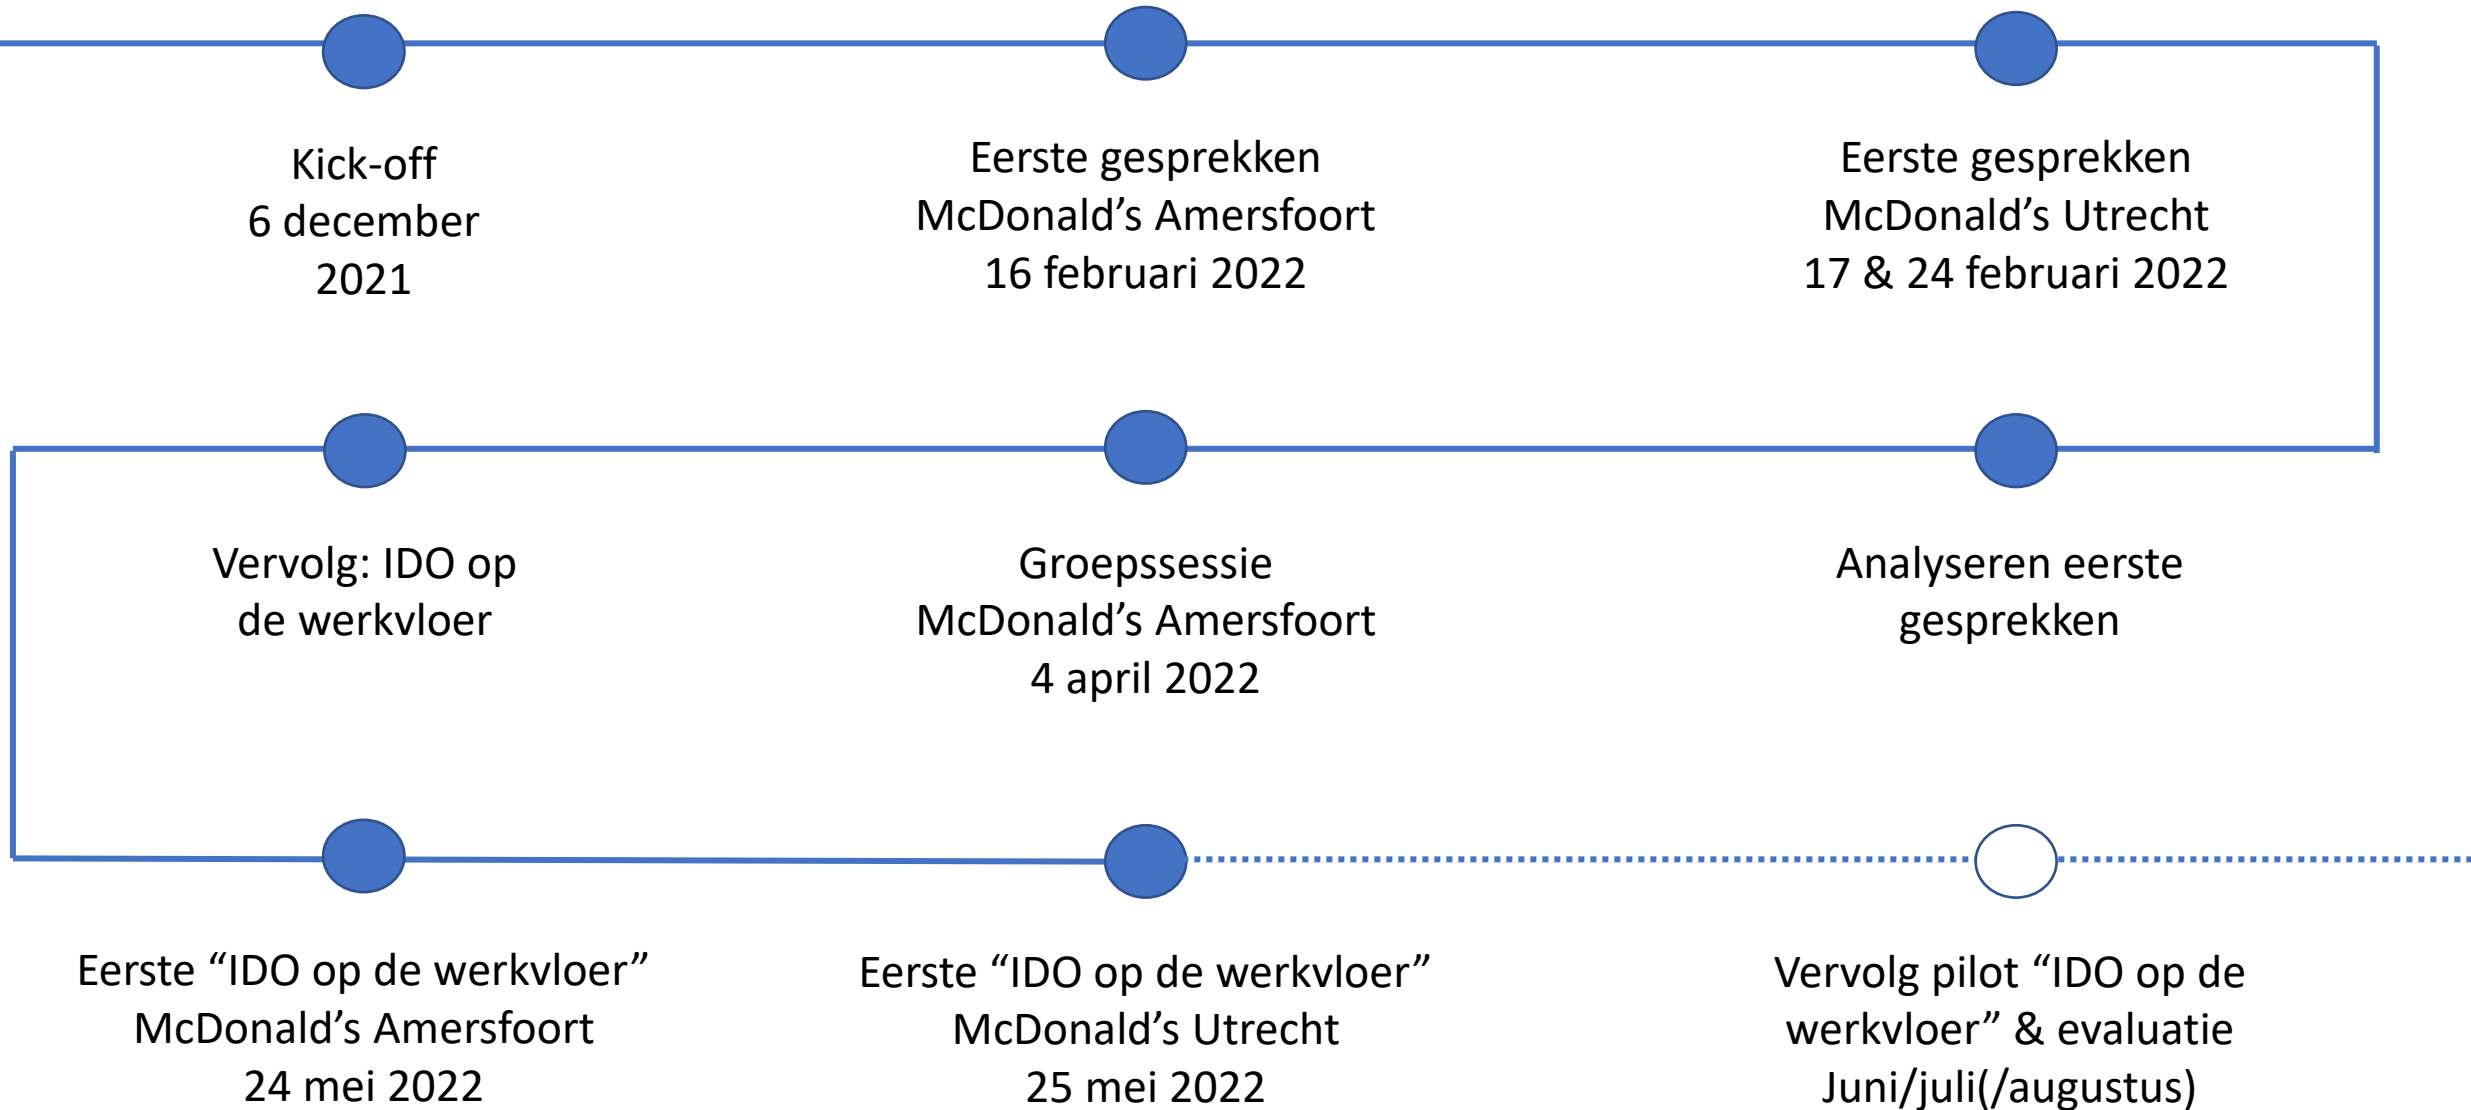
Kick-off
6 december
2021

Eerste gesprekken
McDonald’s Amersfoort
16 februari 2022

Eerste gesprekken
McDonald’s Utrecht
17 & 24 februari 2022

Analyseren eerste
gesprekken

Groepssessie
McDonald’s Amersfoort
4 april 2022

Vervolg: IDO op
de werkvloer

Eerste “IDO op de werkvloer”
McDonald’s Amersfoort
24 mei 2022

Eerste “IDO op de werkvloer”
McDonald’s Utrecht
25 mei 2022

Vervolg pilot “IDO op de
werkvloer” & evaluatie
Juni/juli(/augustus)